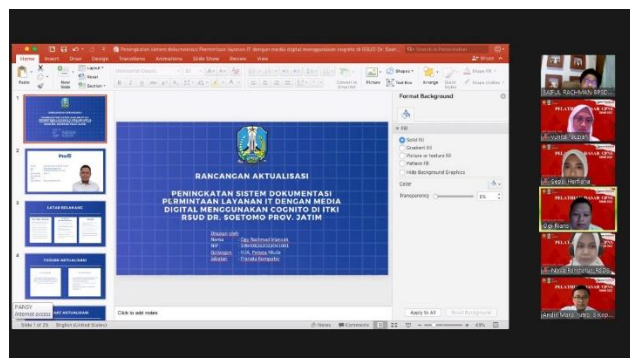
Peningkatan sistem dokumentasi Permintaan Layanan IT dengan media digital menggunakan cognito di RSUD Dr. Soet...

Home Insert Draw Design Transitions Animations Slide Show Review View

Share

Paste New Slide Layout Reset Section

Convert to SmartArt Picture Shapes Text Box Arrange Quick Styles Shape Fill Shape Outline

1

2

3 LATAR BELAKANG

4 ISSUE AKTUALISASI

5

RANCANGAN AKTUALISASI

PENINGKATAN SISTEM DOKUMENTASI PERMINTAAN LAYANAN IT DENGAN MEDIA DIGITAL MENGGUNAKAN COGNITO DI ITKI RSUD DR. SOETOMO PROV. JATIM

Disusun oleh:
Nama : Ggy Rachmad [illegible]
NIP : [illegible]
Golongan : III/A, Pertama Muda
Jabatan : Pranata Komputer

Click to add notes

Format Background

Fill

Solid fill

Gradient fill

Picture or texture fill

Pattern fill

Hide Background Graphics

Color

Transparency

0%

Apply to All

Reset Background

Slide 1 of 25 English (United States)

Notes Comments

69%

PARGY
Anonymous participant

SAIFUL RACHMAN BPSC...

PELATIHAN DASAR CPNS

Vidya... Ayun...

PELATIHAN DASAR CPNS

Endah Herlina

PELATIHAN DASAR CPNS

Gigi Riano

PELATIHAN DASAR CPNS

Nurul Fitriyani... RSDS

PELATIHAN DASAR CPNS

Andri Maryanto, S.Kep...